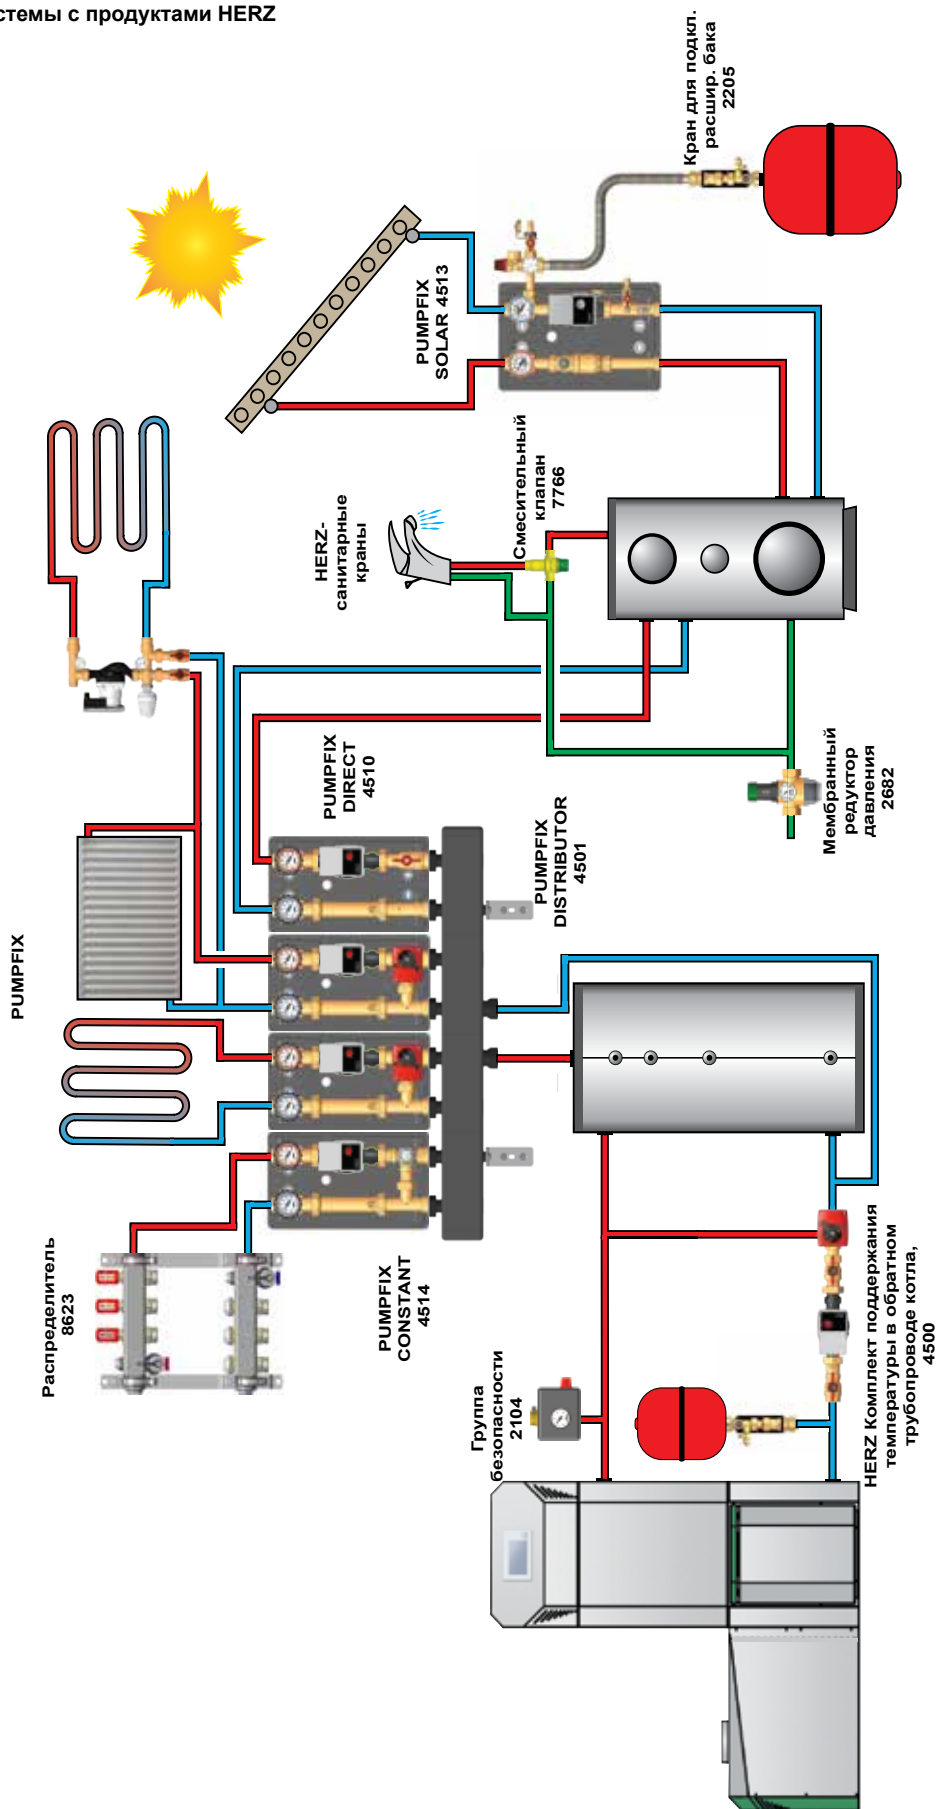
стемы с продуктами HERZ

Кран для подкл. расшир. бака 2205

PUMPFIX SOLAR 4513

HERZ-санитарные краны

Смесительный клапан 7766

PUMPFIX DIRECT 4510

Мембранный редуктор давления 2682

PUMPFIX DISTRIBUTOR 4501

PUMPFIX

Распределитель 8623

PUMPFIX CONSTANT 4514

Группа безопасности 2104

HERZ Комплект поддержания температуры в обратном трубопроводе котла, 4500